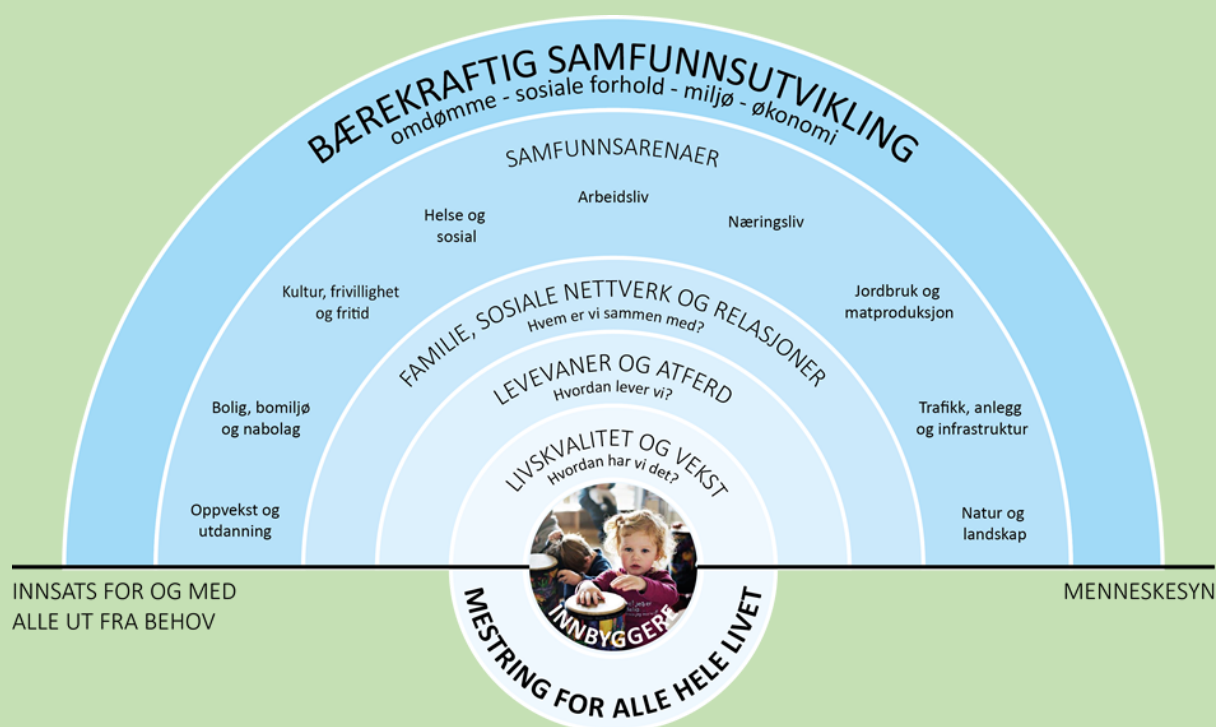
BÆREKRAFTIG SAMFUNNSUTVIKLING
omdømme - sosiale forhold - miljø - økonomi

SAMFUNNSARENAER

Arbeidsliv

Helse og sosial

Næringsliv

Kultur, frivillighet og fritid

Jordbruk og matproduksjon

Bolig, bomiljø og nabolag

Trafikk, anlegg og infrastruktur

Oppvekst og utdanning

Natur og landskap

FAMILIE, SOSIALE NETTVERK OG RELASJONER
Hvem er vi sammen med?

LEVEVANER OG ATFERD
Hvordan lever vi?

LIVSKVALITET OG VEKST
Hvordan har vi det?

INNBYGGERE

INNSATS FOR OG MED ALLE UT FRA BEHOV

MENNESKESYN

MESTRING FOR ALLE HELE LIVET